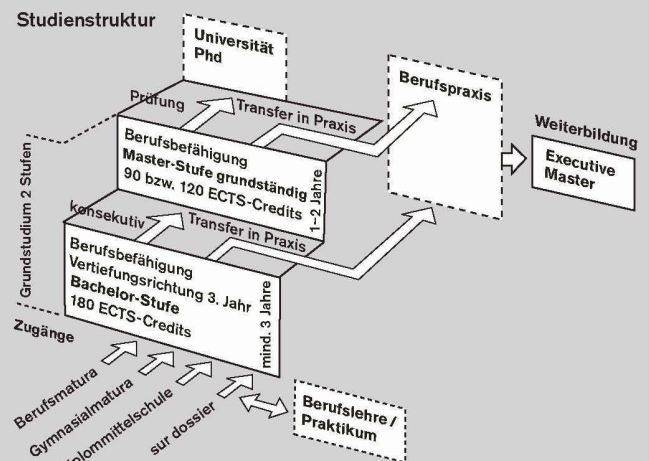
Studienstruktur

Universität
Phd

Prüfung

Transfer in Praxis

Berufspraxis

Weiterbildung

Executive
Master

Grundstudium 2 Stufen

Berufsbefähigung
Master-Stufe grundständig
90 bzw. 120 ECTS-Credits

1–2 Jahre

konsekutiv

Transfer in Praxis

Berufsbefähigung
Vertiefungsrichtung 3. Jahr
Bachelor-Stufe
180 ECTS-Credits

mind. 3 Jahre

Zugänge

Berufsmatura

Gymnasialmatura

Diplommittelschule

sur dossier

Berufslehre /
Praktikum